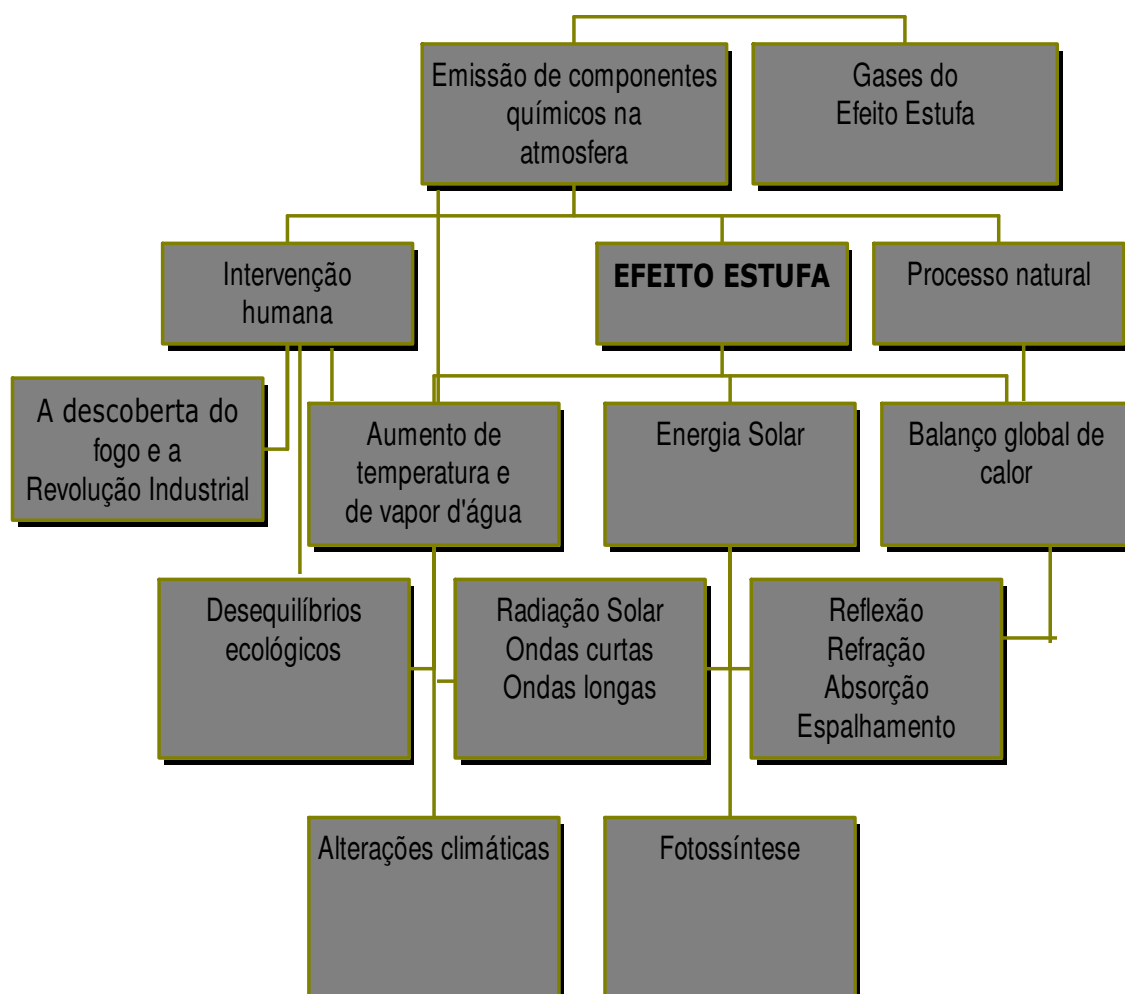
Emissão de componentes químicos na atmosfera

Gases do Efeito Estufa

Intervenção humana

EFEITO ESTUFA

Processo natural

A descoberta do fogo e a Revolução Industrial

Aumento de temperatura e de vapor d'água

Energia Solar

Balanço global de calor

Desequilíbrios ecológicos

Radiação Solar
Ondas curtas
Ondas longas

Reflexão
Refração
Absorção
Espalhamento

Alterações climáticas

Fotossíntese